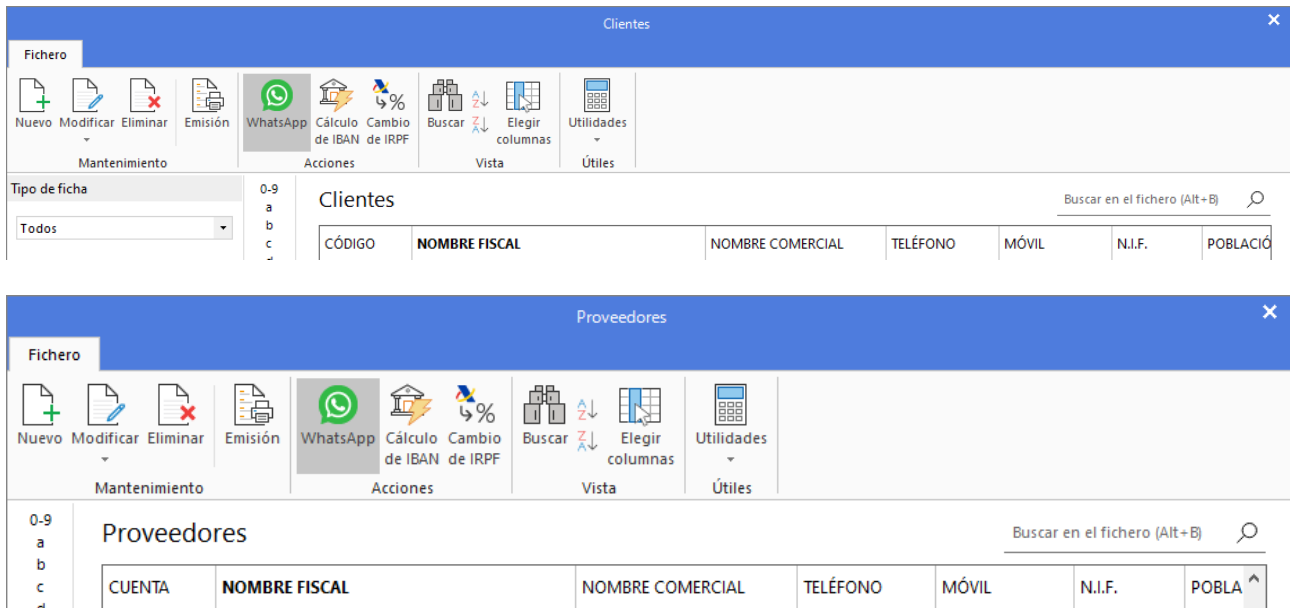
Clientes

Fichero

Nuevo Modificar Eliminar Emisión
Mantenimiento

WhatsApp Cálculo de IBAN Cambio de IRPF
Acciones

Buscar Elegir columnas
Vista

Utilidades
Útiles

Tipo de ficha

Todos

0-9
a
b
c

Clientes

Buscar en el fichero (Alt+B)

| CÓDIGO | NOMBRE FISCAL | NOMBRE COMERCIAL | TELÉFONO | MÓVIL | N.I.F. | POBLACIÓ |
|---|---|---|---|---|---|---|

Proveedores

Fichero

Nuevo Modificar Eliminar Emisión
Mantenimiento

WhatsApp Cálculo de IBAN Cambio de IRPF
Acciones

Buscar Elegir columnas
Vista

Utilidades
Útiles

0-9
a
b
c

Proveedores

Buscar en el fichero (Alt+B)

| CUENTA | NOMBRE FISCAL | NOMBRE COMERCIAL | TELÉFONO | MÓVIL | N.I.F. | POBLA |
|---|---|---|---|---|---|---|